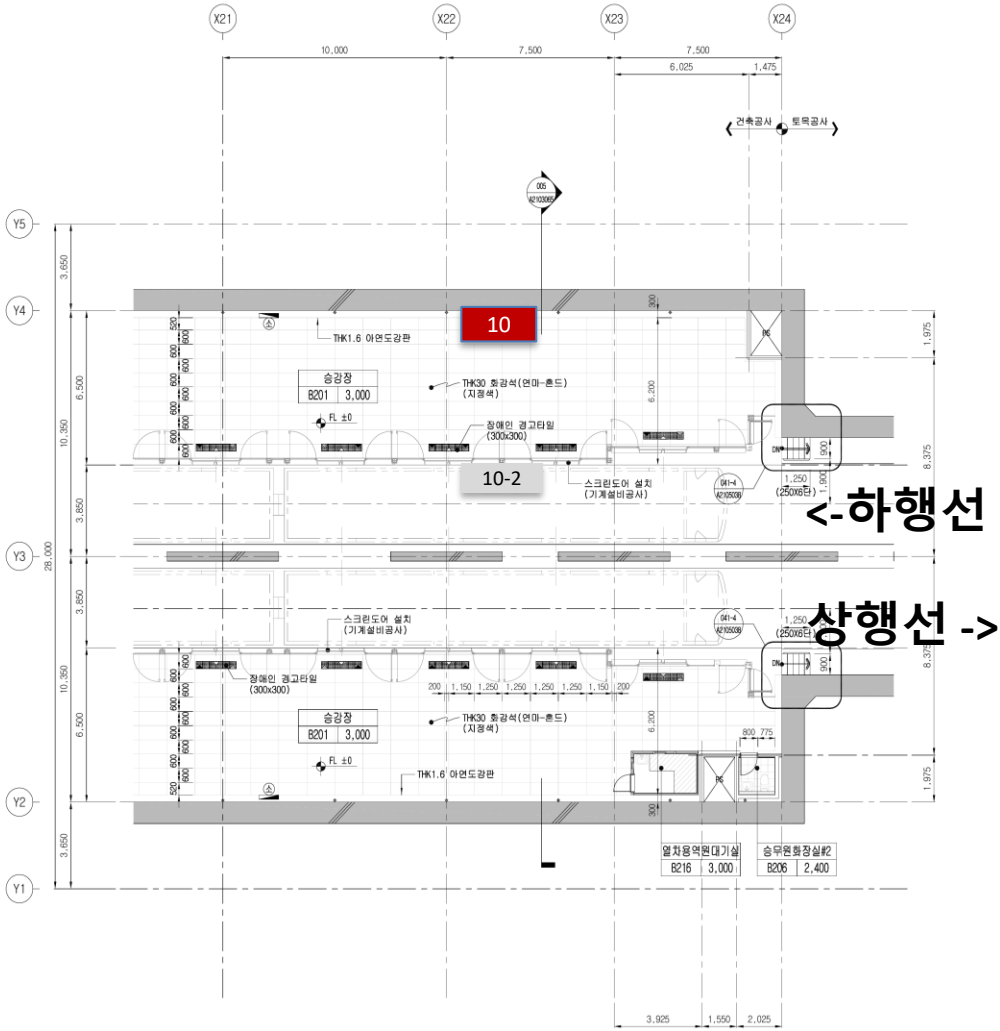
X21 X22 X23 X24

10,000 7,500 7,500
6,025 1,475

건축공사 토목공사

005
A2103065

Y5
3,650
Y4

10

THK1.6 아연도강판

승강장
| B201 | 3,000 |

THK30 화강석(연마-혼드)
(지정색)

FL ±0

장애인 경고타일
(300x300)

10-2

스크린도어 설치
(기계설비공사)

041-4
A2105036

1,250
(250X6단)

900
1,900

1,975
8,375

<-하행선

6,500
10,350
3,850
Y3
28,000
3,850
10,350
6,500

6,200
300

상행선 ->

스크린도어 설치
(기계설비공사)

041-4
A2105036

1,250
(250X6단)

장애인 경고타일
(300x300)

200 1,150 1,250 1,250 1,250 1,250 1,150 200

승강장
| B201 | 3,000 |

THK30 화강석(연마-혼드)
(지정색)

FL ±0

THK1.6 아연도강판

800 775

Y2
3,650
Y1

열차용역원대기실
| B216 | 3,000 |

승무원화장실#2
| B206 | 2,400 |

520 600 600 600 600 600 600 600

3,925 1,550 2,025